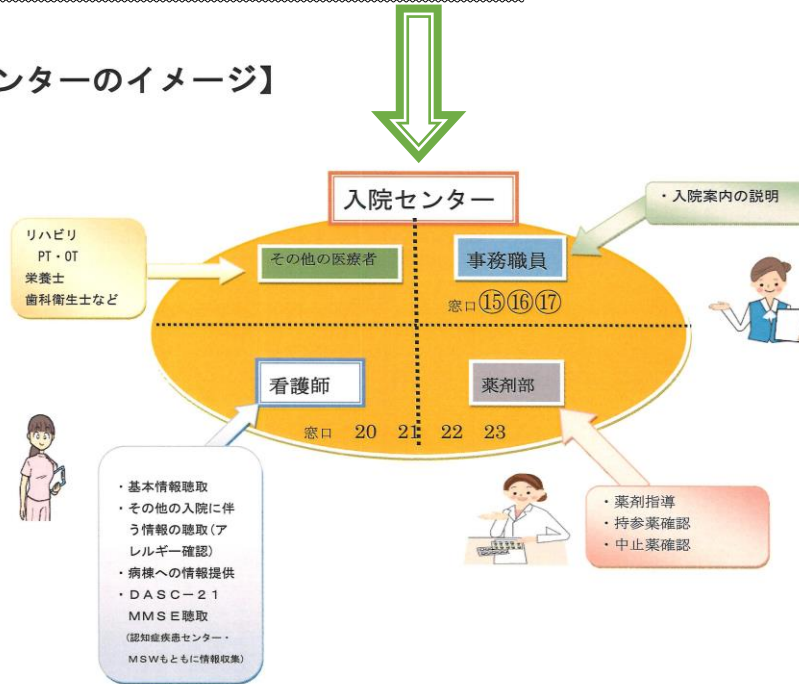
ンターのイメージ】

入院センター

リハビリ
PT・OT
栄養士
歯科衛生士など

・入院案内の説明

その他の医療者

事務職員

窓口⑮⑯⑰

看護師

薬剤部

窓口 20 21 22 23

・基本情報聴取
・その他の入院に伴う情報の聴取（アレルギー確認）
・病棟への情報提供
・DASC－21 MMSE聴取
（認知症疾患センター・MSWもともに情報収集）

・薬剤指導
・持参薬確認
・中止薬確認